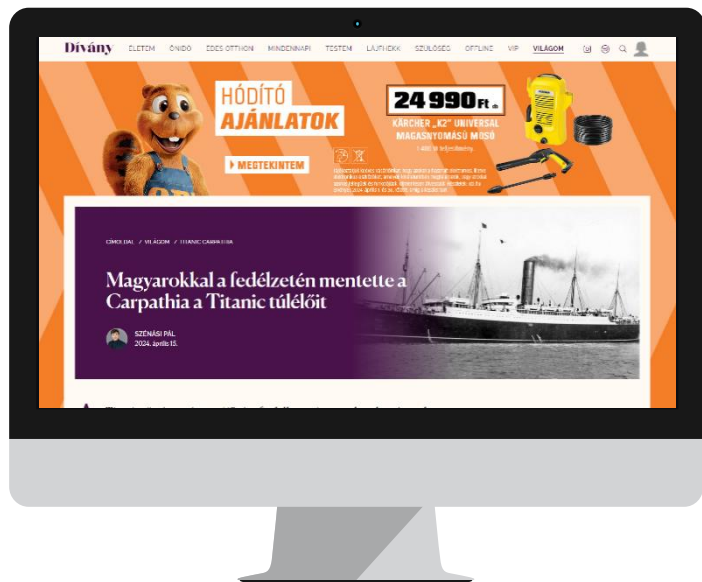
Dívány ÉLETEM ÖNIDŐ ÉDES OTTHON MINDENNAPI TESTEM LÁJTHEKK SZÜLŐSÉG OFFLINE VIP VILÁGOM

HÓDÍTÓ AJÁNLATOK

MEGTEKINTEM

24 990 Ft/db

KÄRCHER „K2" UNIVERSAL MAGASNYOMÁSÚ MOSÓ

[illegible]

CÍMOLDAL / VILÁGOM / TITANIC CARPATHIA

Magyarokkal a fedélzetén mentette a Carpathia a Titanic túlélőit

SZÉNÁSI PÁL
2024. április 15.